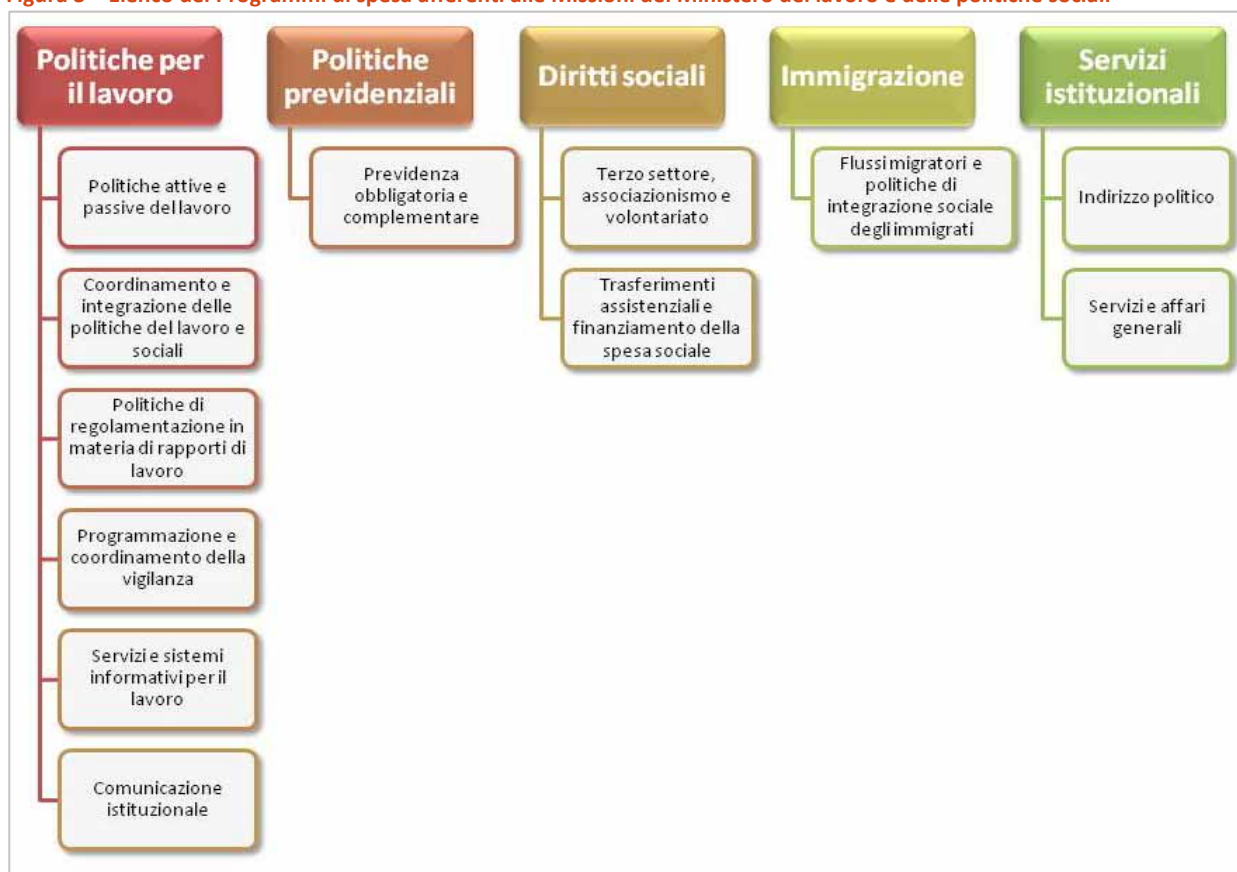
Figura 3 – Elenco dei Programmi di spesa afferenti alle Missioni del Ministero del lavoro e delle politiche sociali

Politiche per il lavoro

Politiche attive e passive del lavoro

Coordinamento e integrazione delle politiche del lavoro e sociali

Politiche di regolamentazione in materia di rapporti di lavoro

Programmazione e coordinamento della vigilanza

Servizi e sistemi informativi per il lavoro

Comunicazione istituzionale

Politiche previdenziali

Previdenza obbligatoria e complementare

Diritti sociali

Terzo settore, associazionismo e volontariato

Trasferimenti assistenziali e finanziamento della spesa sociale

Immigrazione

Flussi migratori e politiche di integrazione sociale degli immigrati

Servizi istituzionali

Indirizzo politico

Servizi e affari generali